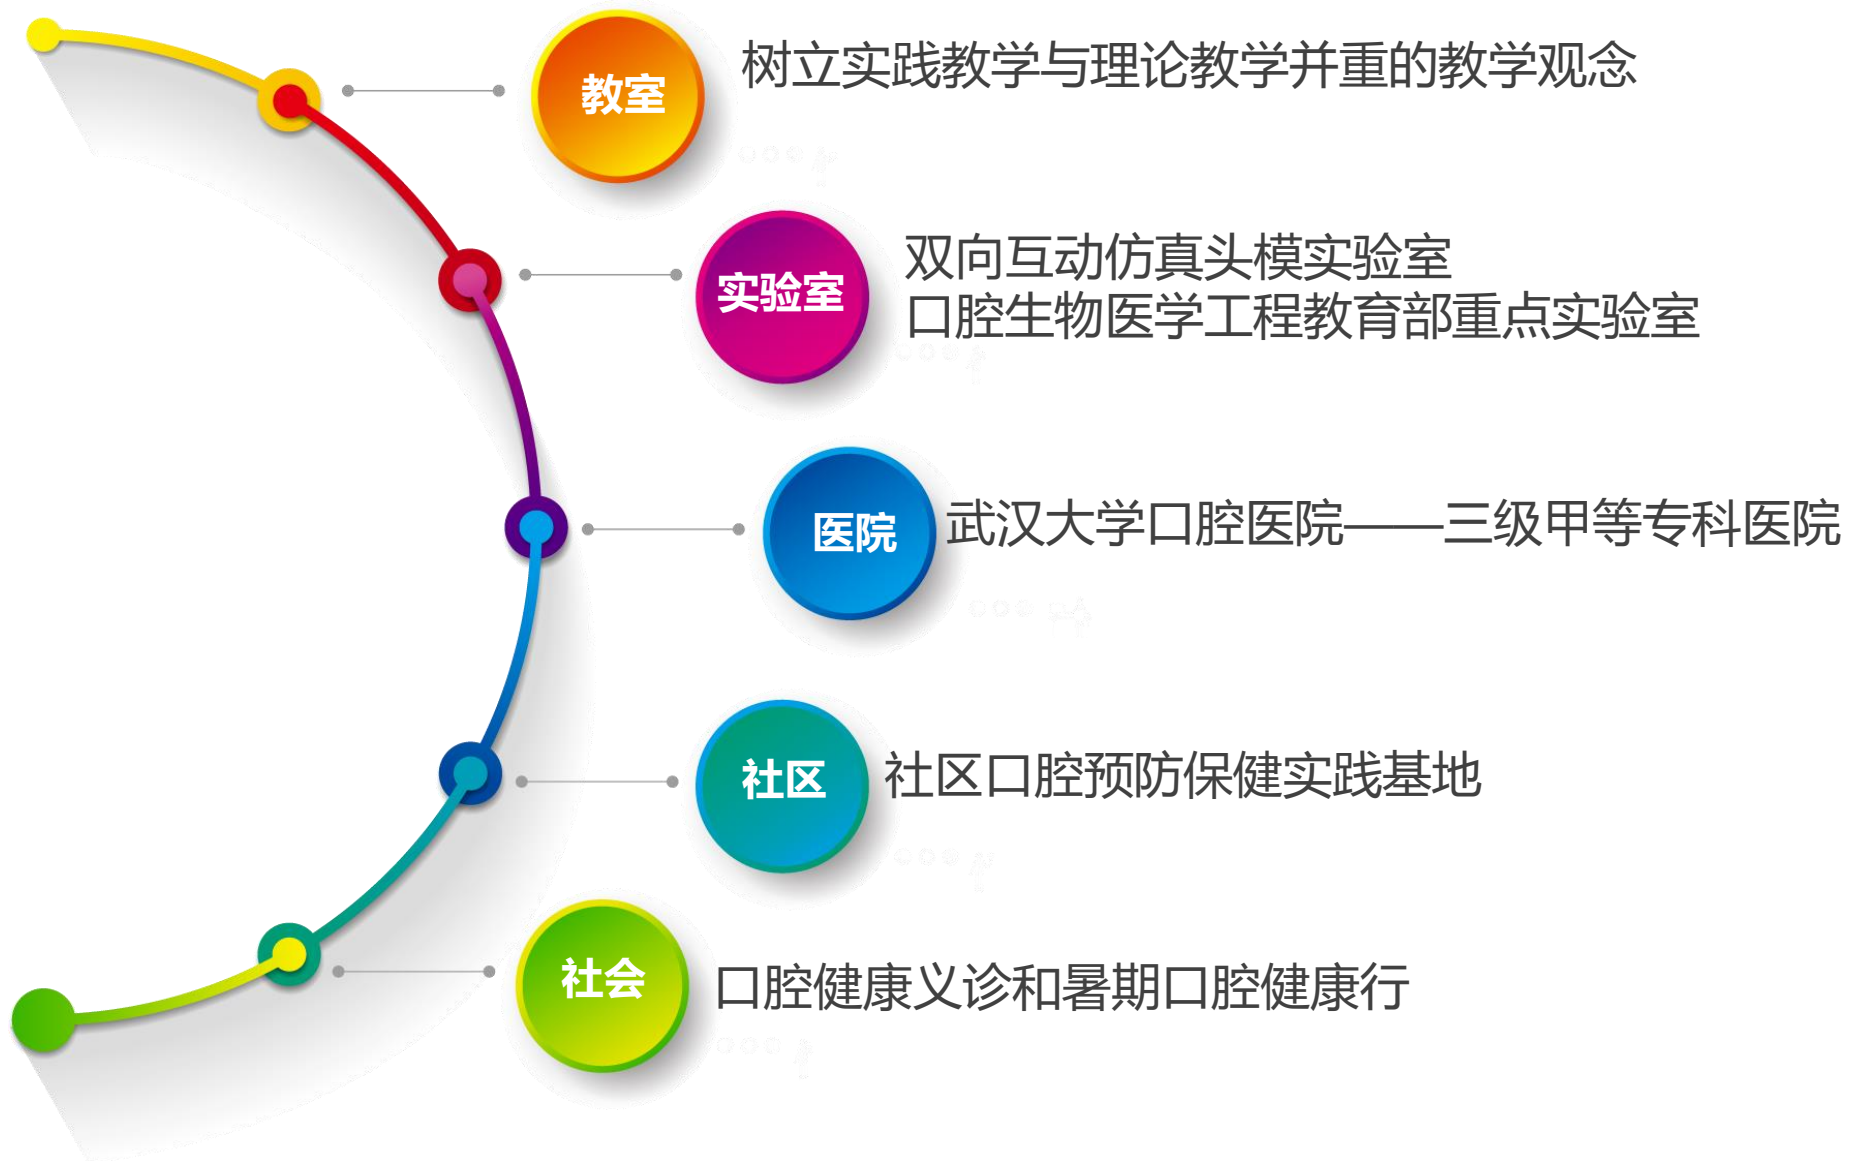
教室

树立实践教学与理论教学并重的教学观念

实验室

双向互动仿真头模实验室
口腔生物医学工程教育部重点实验室

医院

武汉大学口腔医院——三级甲等专科医院

社区

社区口腔预防保健实践基地

社会

口腔健康义诊和暑期口腔健康行